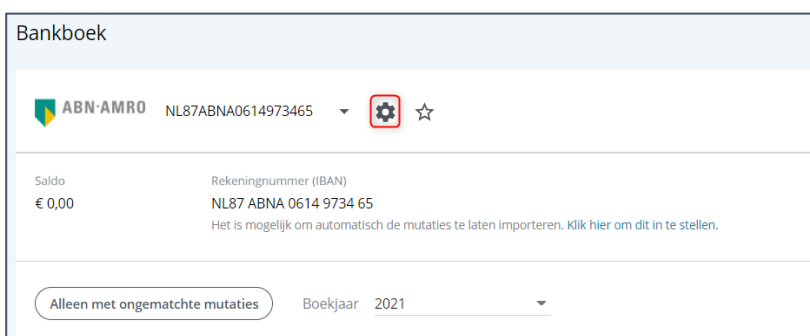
Bankboek

ABN·AMRO NL87ABNA0614973465

Saldo
€ 0,00

Rekeningnummer (IBAN)
NL87 ABNA 0614 9734 65
Het is mogelijk om automatisch de mutaties te laten importeren. Klik hier om dit in te stellen.

Alleen met ongematchte mutaties

Boekjaar 2021